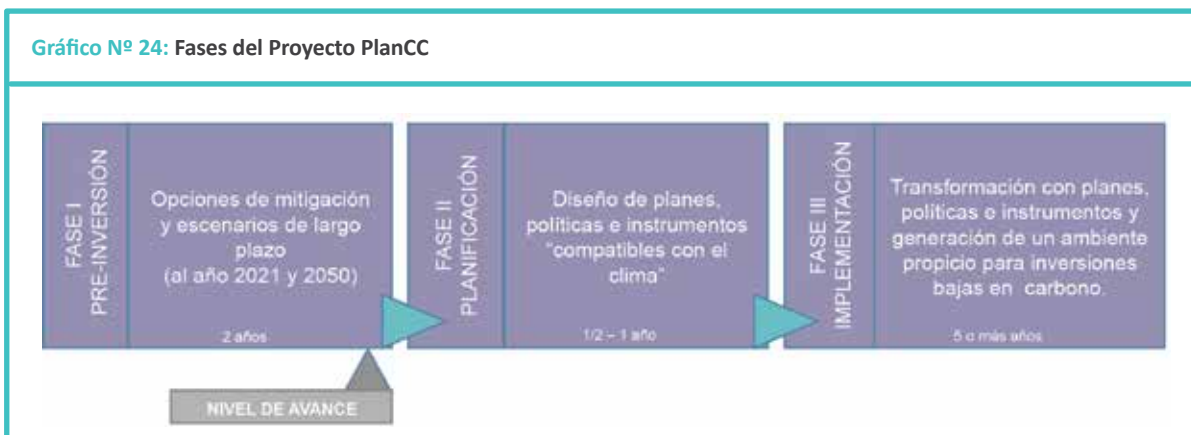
Gráfico Nº 24: Fases del Proyecto PlanCC

FASE I PRE-INVERSIÓN

Opciones de mitigación y escenarios de largo plazo (al año 2021 y 2050)

2 años

FASE II PLANIFICACIÓN

Diseño de planes, políticas e instrumentos "compatibles con el clima"

1/2 – 1 año

FASE III IMPLEMENTACIÓN

Transformación con planes, políticas e instrumentos y generación de un ambiente propicio para inversiones bajas en carbono.

5 o más años

NIVEL DE AVANCE